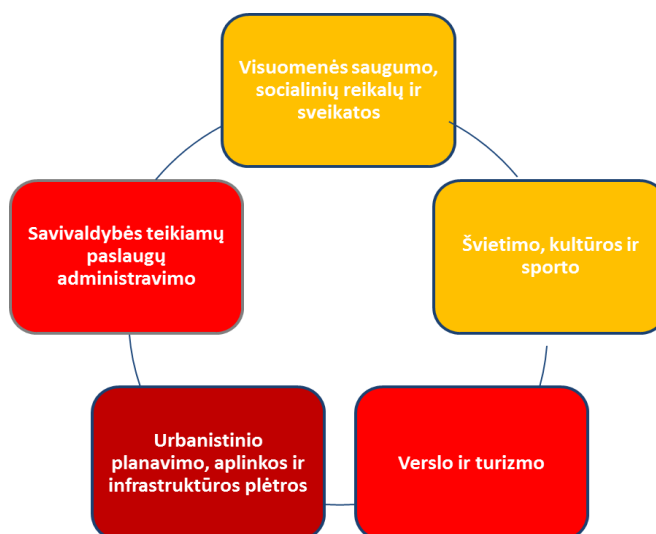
Visuomenės saugumo, socialinių reikalų ir sveikatos

Švietimo, kultūros ir sporto

Verslo ir turizmo

Urbanistinio planavimo, aplinkos ir infrastruktūros plėtros

Savivaldybės teikiamų paslaugų administravimo